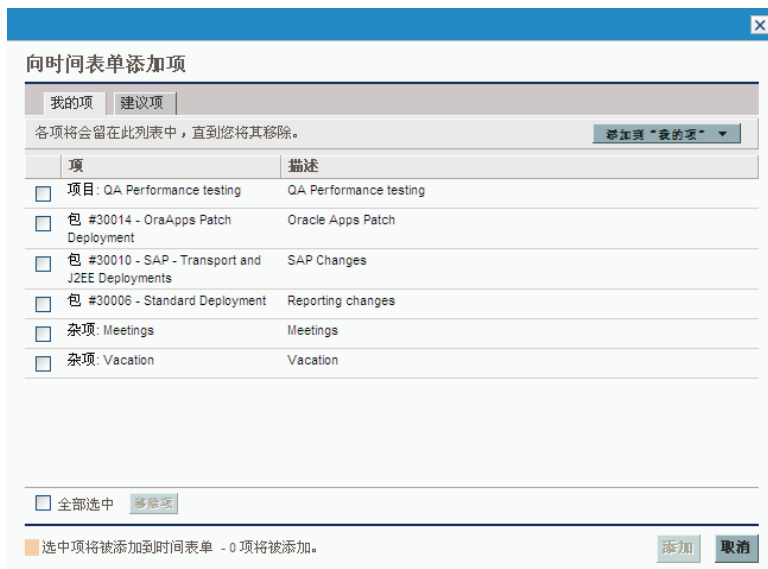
向时间表单添加项

我的项 | 建议项

各项将会留在此列表中，直到您将其移除。

添加到“我的项” ▼

| | 项 | 描述 |
|---|---|---|
| ☐ | 项目: QA Performance testing | QA Performance testing |
| ☐ | 包 #30014 - OraApps Patch Deployment | Oracle Apps Patch |
| ☐ | 包 #30010 - SAP - Transport and J2EE Deployments | SAP Changes |
| ☐ | 包 #30006 - Standard Deployment | Reporting changes |
| ☐ | 杂项: Meetings | Meetings |
| ☐ | 杂项: Vacation | Vacation |

☐ 全部选中 移除项

选中项将被添加到时间表单 - 0 项将被添加。

添加 取消